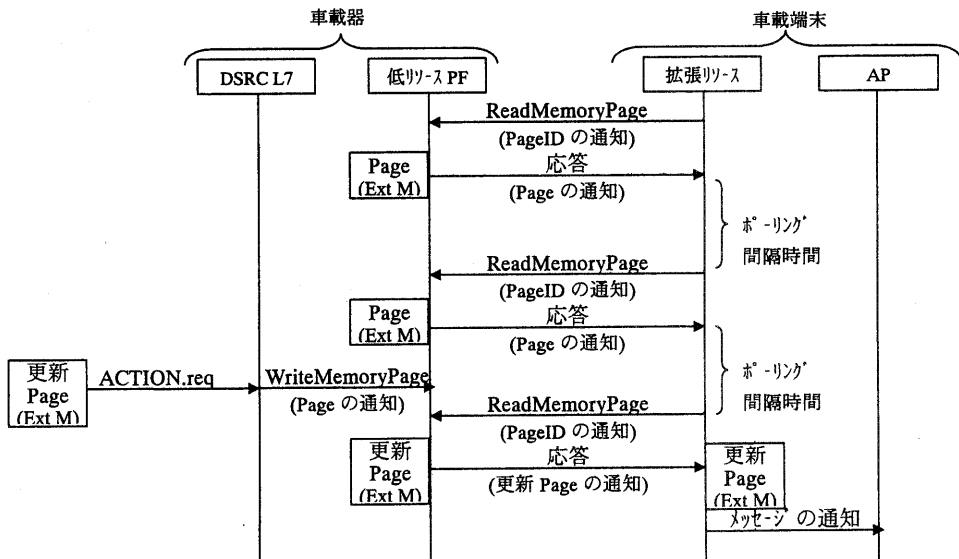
車載器

車載端末

DSRC L7

低ﾘｿｰｽ PF

拡張ﾘｿｰｽ

AP

ReadMemoryPage

(PageID の通知)

Page (Ext M)

応答

(Page の通知)

ﾎﾟｰﾘﾝｸﾞ 間隔時間

ReadMemoryPage

(PageID の通知)

Page (Ext M)

応答

(Page の通知)

ﾎﾟｰﾘﾝｸﾞ 間隔時間

更新 Page (Ext M)

ACTION.req

WriteMemoryPage

(Page の通知)

ReadMemoryPage

(PageID の通知)

更新 Page (Ext M)

応答

(更新 Page の通知)

更新 Page (Ext M)

ﾒｯｾｰｼﾞ の通知